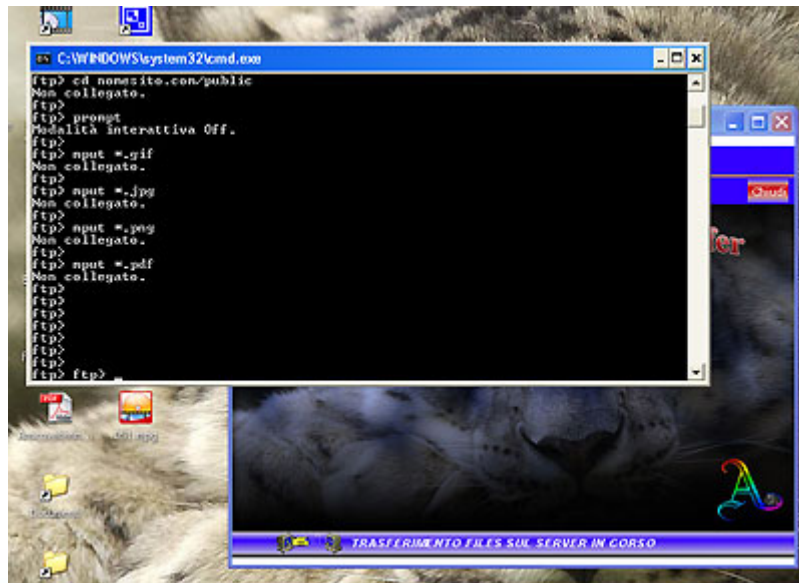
C:\WINDOWS\system32\cmd.exe

ftp> cd nomesito.com/public
Non collegato.
ftp>
ftp> prompt
Modalità interattiva Off.
ftp>
ftp> mput *.gif
Non collegato.
ftp>
ftp> mput *.jpg
Non collegato.
ftp>
ftp> mput *.png
Non collegato.
ftp>
ftp> mput *.pdf
Non collegato.
ftp>
ftp>
ftp>
ftp>
ftp>
ftp>
ftp>
ftp> ftp> _

Chiudi

fer

A

TRASFERIMENTO FILES SUL SERVER IN CORSO

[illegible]

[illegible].jpg

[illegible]